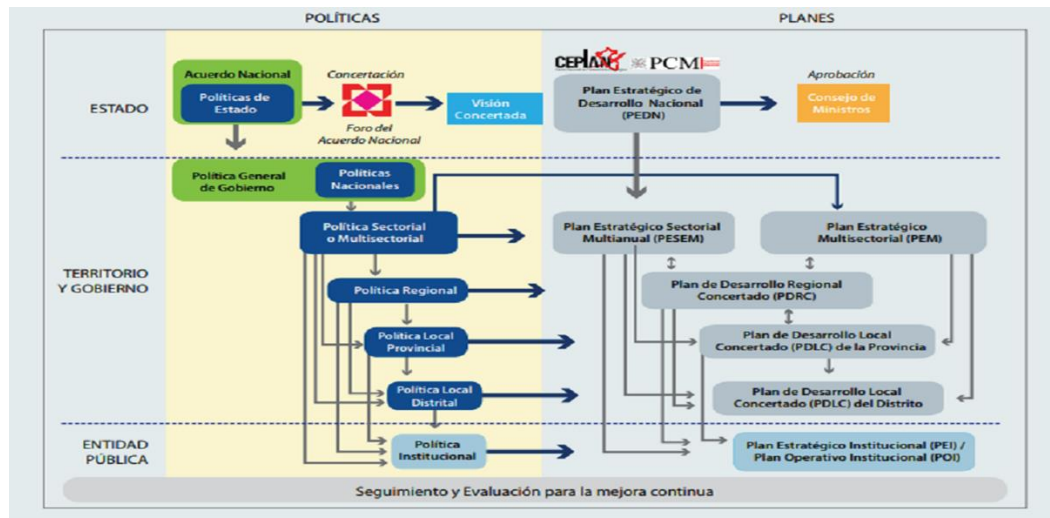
POLÍTICAS

PLANES

ESTADO

Acuerdo Nacional

Políticas de Estado

Concertación

Foro del Acuerdo Nacional

Visión Concertada

CEPLAN PCM

Plan Estratégico de Desarrollo Nacional (PEDN)

Aprobación

Consejo de Ministros

Política General de Gobierno

Políticas Nacionales

TERRITORIO Y GOBIERNO

Política Sectorial o Multisectorial

Plan Estratégico Sectorial Multianual (PESEM)

Plan Estratégico Multisectorial (PEM)

Política Regional

Plan de Desarrollo Regional Concertado (PDRC)

Política Local Provincial

Plan de Desarrollo Local Concertado (PDLC) de la Provincia

Política Local Distrital

Plan de Desarrollo Local Concertado (PDLC) del Distrito

ENTIDAD PÚBLICA

Política Institucional

Plan Estratégico Institucional (PEI) / Plan Operativo Institucional (POI)

Seguimiento y Evaluación para la mejora continua